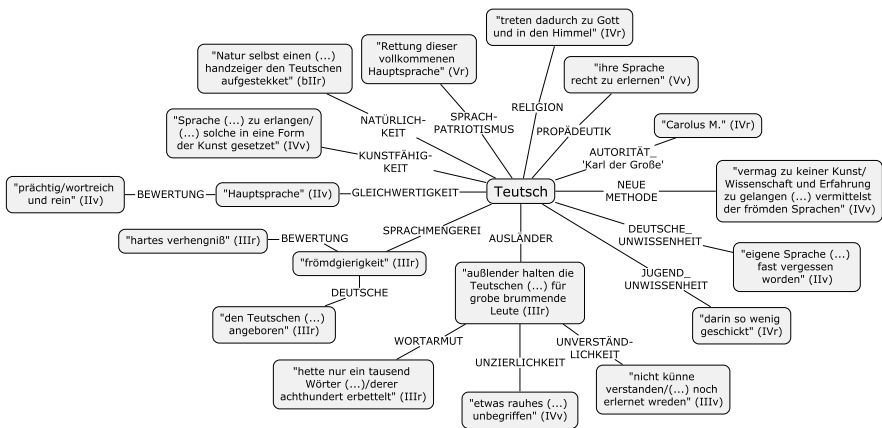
"treten dadurch zu Gott und in den Himmel" (IVr)

"Rettung dieser vollkommenen Hauptsprache" (Vr)

"Natur selbst einen (...) handzeiger den Teutschen aufgestekket" (bIIr)

"ihre Sprache recht zu erlernen" (Vv)

RELIGION

SPRACH-PATRIOTISMUS

NATÜRLICH-KEIT

PROPÄDEUTIK

"Carolus M." (IVr)

"Sprache (...) zu erlangen/ (...) solche in eine Form der Kunst gesetzt" (IVv)

KUNSTFÄHIG-KEIT

AUTORITÄT_ 'Karl der Große'

"vermag zu keiner Kunst/ Wissenschaft und Erfahrung zu gelangen (...) vermittelst der frömden Sprachen" (IVv)

"prächtig/wortreich und rein" (IIv)

BEWERTUNG

"Hauptsprache" (IIv)

GLEICHWERTIGKEIT

Teutsch

NEUE METHODE

DEUTSCHE_ UNWISSENHEIT

SPRACHMENGEREI

AUSLÄNDER

"eigene Sprache (...) fast vergessen worden" (IIv)

"hartes verhengnis" (IIIr)

BEWERTUNG

"frömdgierigkeit" (IIIr)

JUGEND_ UNWISSENHEIT

"außlender halten die Teutschen (...) für grobe brummende Leute (IIIr)

DEUTSCHE

"darin so wenig geschickt" (IVr)

"den Teutschen (...) angeboren" (IIIr)

WORTARMUT

UNVERSTÄND-LICHKEIT

UNZIERLICHKEIT

"hette nur ein tausend Wörter (...)/derer achthundert erbettelt" (IIIr)

"nicht künne verstanden/(...) noch erlernet wreden" (IIIv)

"etwas rauhes (...) unbegriffen" (IVv)